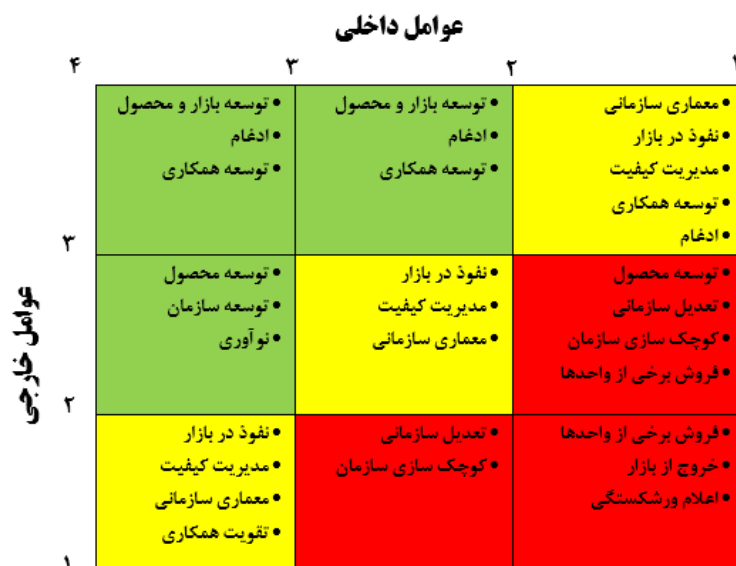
عوامل داخلی

۱ ۲ ۳ ۴

| • معماری سازمانی<br>• نفوذ در بازار<br>• مدیریت کیفیت<br>• توسعه همکاری<br>• ادغام | • توسعه بازار و محصول<br>• ادغام<br>• توسعه همکاری | • توسعه بازار و محصول<br>• ادغام<br>• توسعه همکاری |
|---|---|---|
| • توسعه محصول<br>• تعدیل سازمانی<br>• کوچک سازی سازمان<br>• فروش برخی از واحدها | • نفوذ در بازار<br>• مدیریت کیفیت<br>• معماری سازمانی | • توسعه محصول<br>• توسعه سازمان<br>• نوآوری |
| • فروش برخی از واحدها<br>• خروج از بازار<br>• اعلام ورشکستگی | • تعدیل سازمانی<br>• کوچک سازی سازمان | • نفوذ در بازار<br>• مدیریت کیفیت<br>• معماری سازمانی<br>• تقویت همکاری |

عوامل خارجی

۳ ۲ ۱